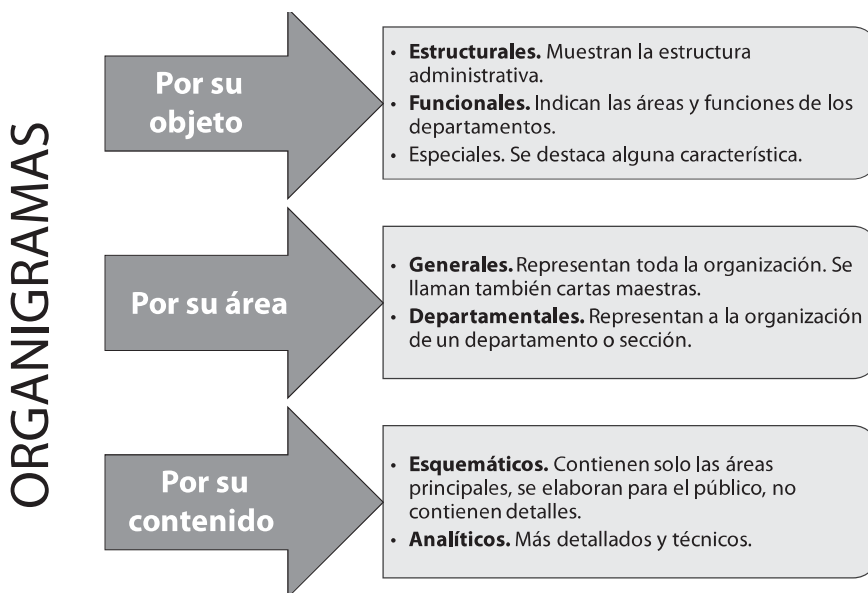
ORGANIGRAMAS

Por su objeto

• **Estructurales.** Muestran la estructura administrativa.
• **Funcionales.** Indican las áreas y funciones de los departamentos.
• Especiales. Se destaca alguna característica.

Por su área

• **Generales.** Representan toda la organización. Se llaman también cartas maestras.
• **Departamentales.** Representan a la organización de un departamento o sección.

Por su contenido

• **Esquemáticos.** Contienen solo las áreas principales, se elaboran para el público, no contienen detalles.
• **Analíticos.** Más detallados y técnicos.